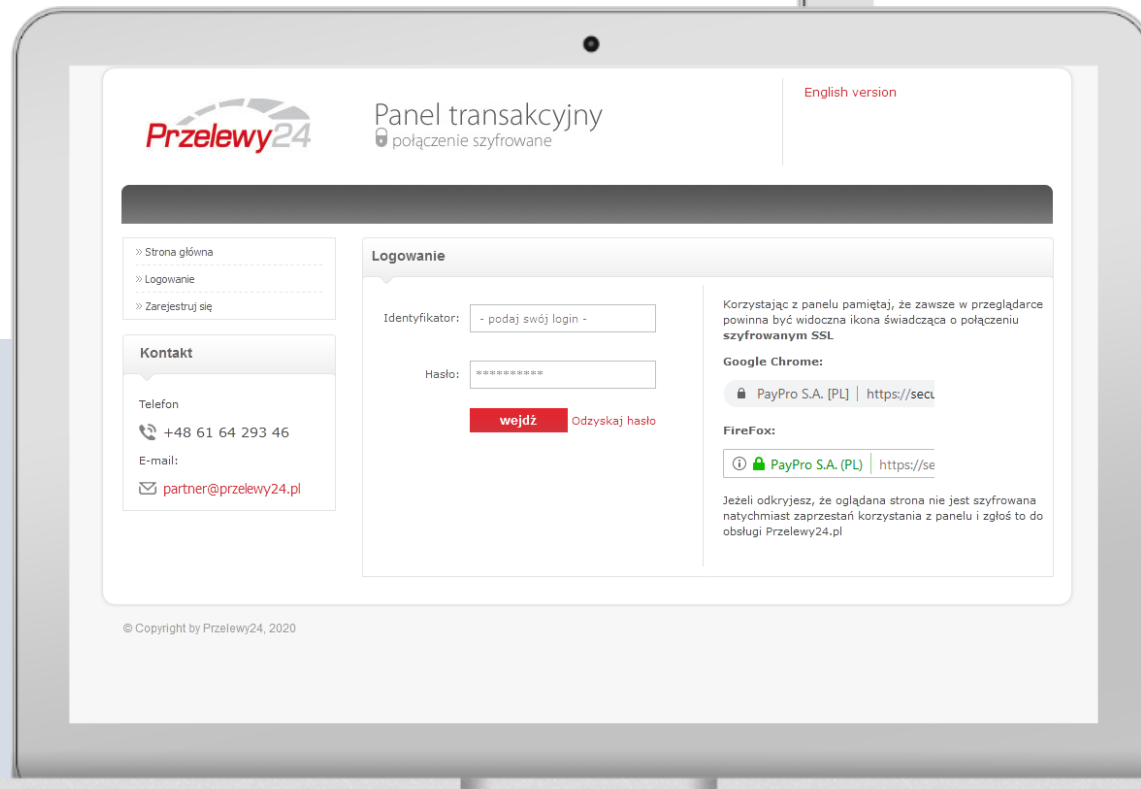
Przelewy24

Panel transakcyjny
połączenie szyfrowane

English version

» Strona główna
» Logowanie
» Zarejestruj się

Kontakt

Telefon
+48 61 64 293 46
E-mail:
partner@przelewy24.pl

Logowanie

Identyfikator: - podaj swój login -

Hasło: **********

wejdź Odzyskaj hasło

Korzystając z panelu pamiętaj, że zawsze w przeglądarce powinna być widoczna ikona świadcząca o połączeniu **szyfrowanym SSL**

**Google Chrome:**

PayPro S.A. [PL] | https://secu

**FireFox:**

PayPro S.A. (PL) | https://se

Jeżeli odkryjesz, że oglądana strona nie jest szyfrowana natychmiast zaprzestań korzystania z panelu i zgłoś to do obsługi Przelewy24.pl

© Copyright by Przelewy24, 2020